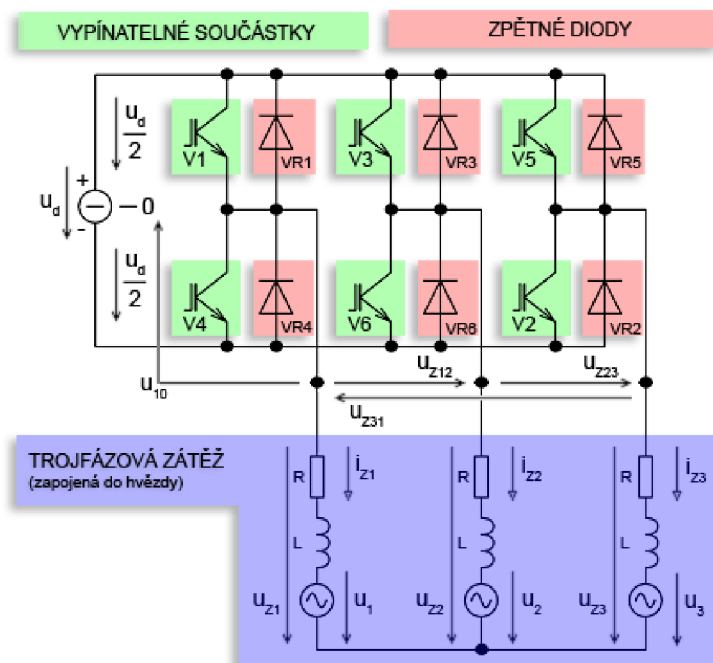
VYPÍNATELNÉ SOUČÁSTKY

ZPĚTNÉ DIODY

$\frac{u_d}{2}$

$u_d$

+

-

0

$\frac{u_d}{2}$

V1

VR1

V3

VR3

V5

VR5

V4

VR4

V6

VR6

V2

VR2

$u_{10}$

$u_{Z12}$

$u_{Z23}$

$u_{Z31}$

TROJFÁZOVÁ ZÁTĚŽ
(zapojená do hvězdy)

R

$i_{Z1}$

L

$u_{Z1}$

$u_1$

R

$i_{Z2}$

L

$u_{Z2}$

$u_2$

R

$i_{Z3}$

L

$u_{Z3}$

$u_3$